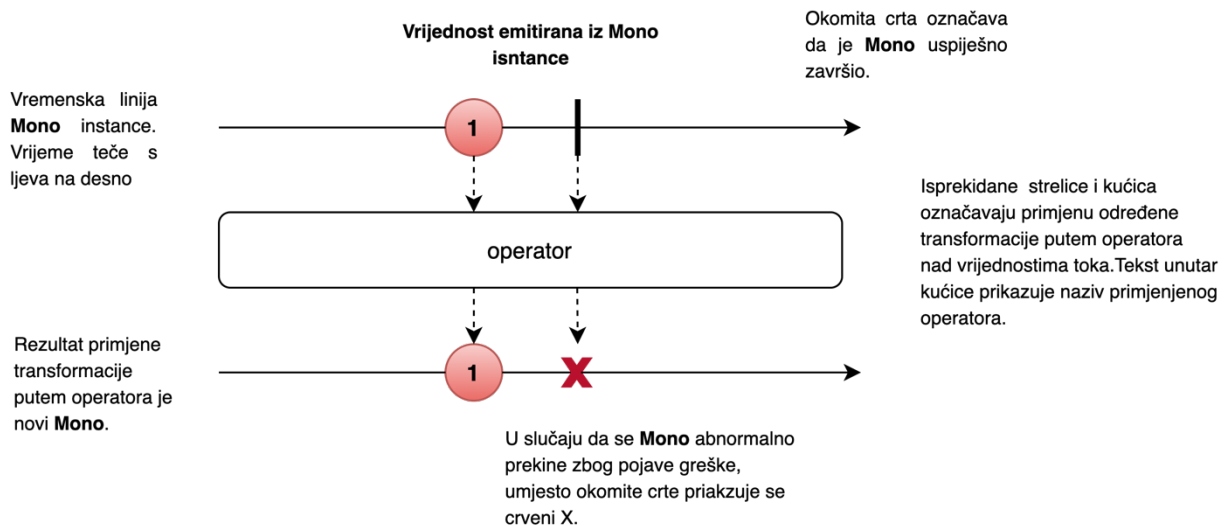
Vrijednost emitirana iz Mono isntance

Okomita crta označava da je **Mono** uspiješno završio.

Vremenska linija **Mono** instance. Vrijeme teče s ljeva na desno

1

Isprekidane strelice i kućica označavaju primjenu određene transformacije putem operatora nad vrijednostima toka.Tekst unutar kućice prikazuje naziv primjenjenog operatora.

operator

Rezultat primjene transformacije putem operatora je novi **Mono**.

1

X

U slučaju da se **Mono** abnormalno prekine zbog pojave greške, umjesto okomite crte priakzuje se crveni X.